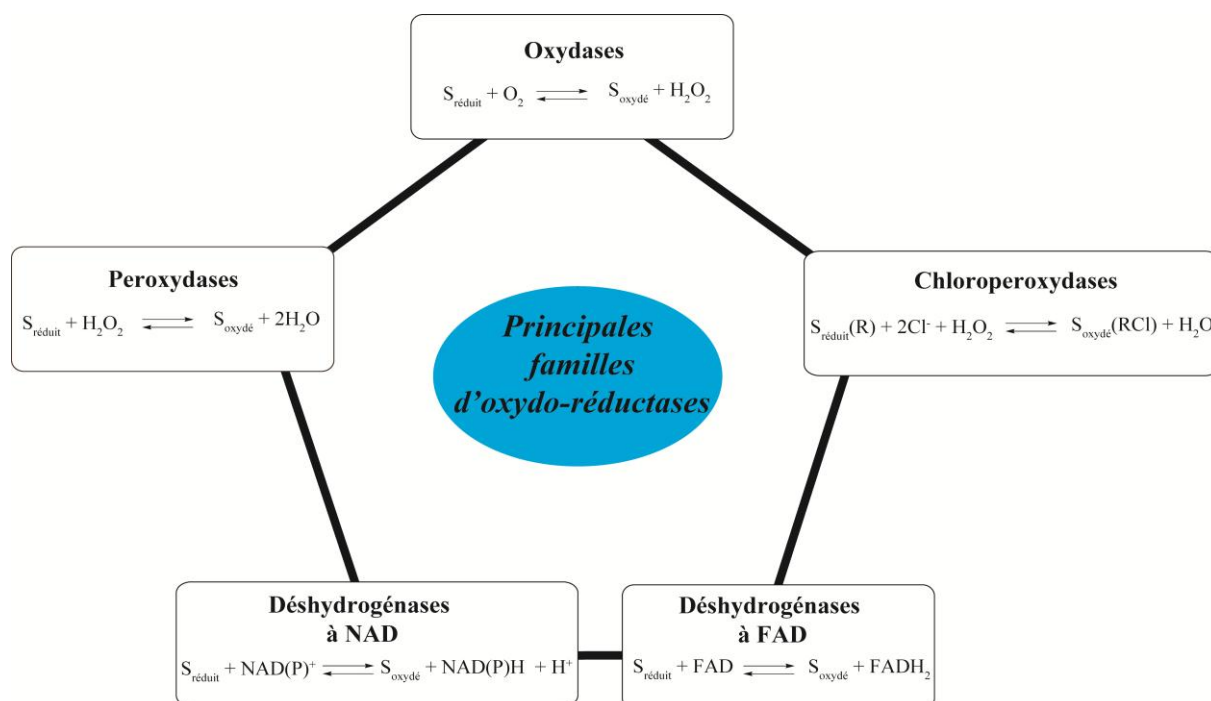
Oxydases

$S_{réduit} + O_2 \rightleftharpoons S_{oxydé} + H_2O_2$

Peroxydases

$S_{réduit} + H_2O_2 \rightleftharpoons S_{oxydé} + 2H_2O$

Principales familles d'oxydo-réductases

Chloroperoxydases

$S_{réduit}(R) + 2Cl^- + H_2O_2 \rightleftharpoons S_{oxydé}(RCl) + H_2O$

Déshydrogénases à NAD

$S_{réduit} + NAD(P)^+ \rightleftharpoons S_{oxydé} + NAD(P)H + H^+$

Déshydrogénases à FAD

$S_{réduit} + FAD \rightleftharpoons S_{oxydé} + FADH_2$